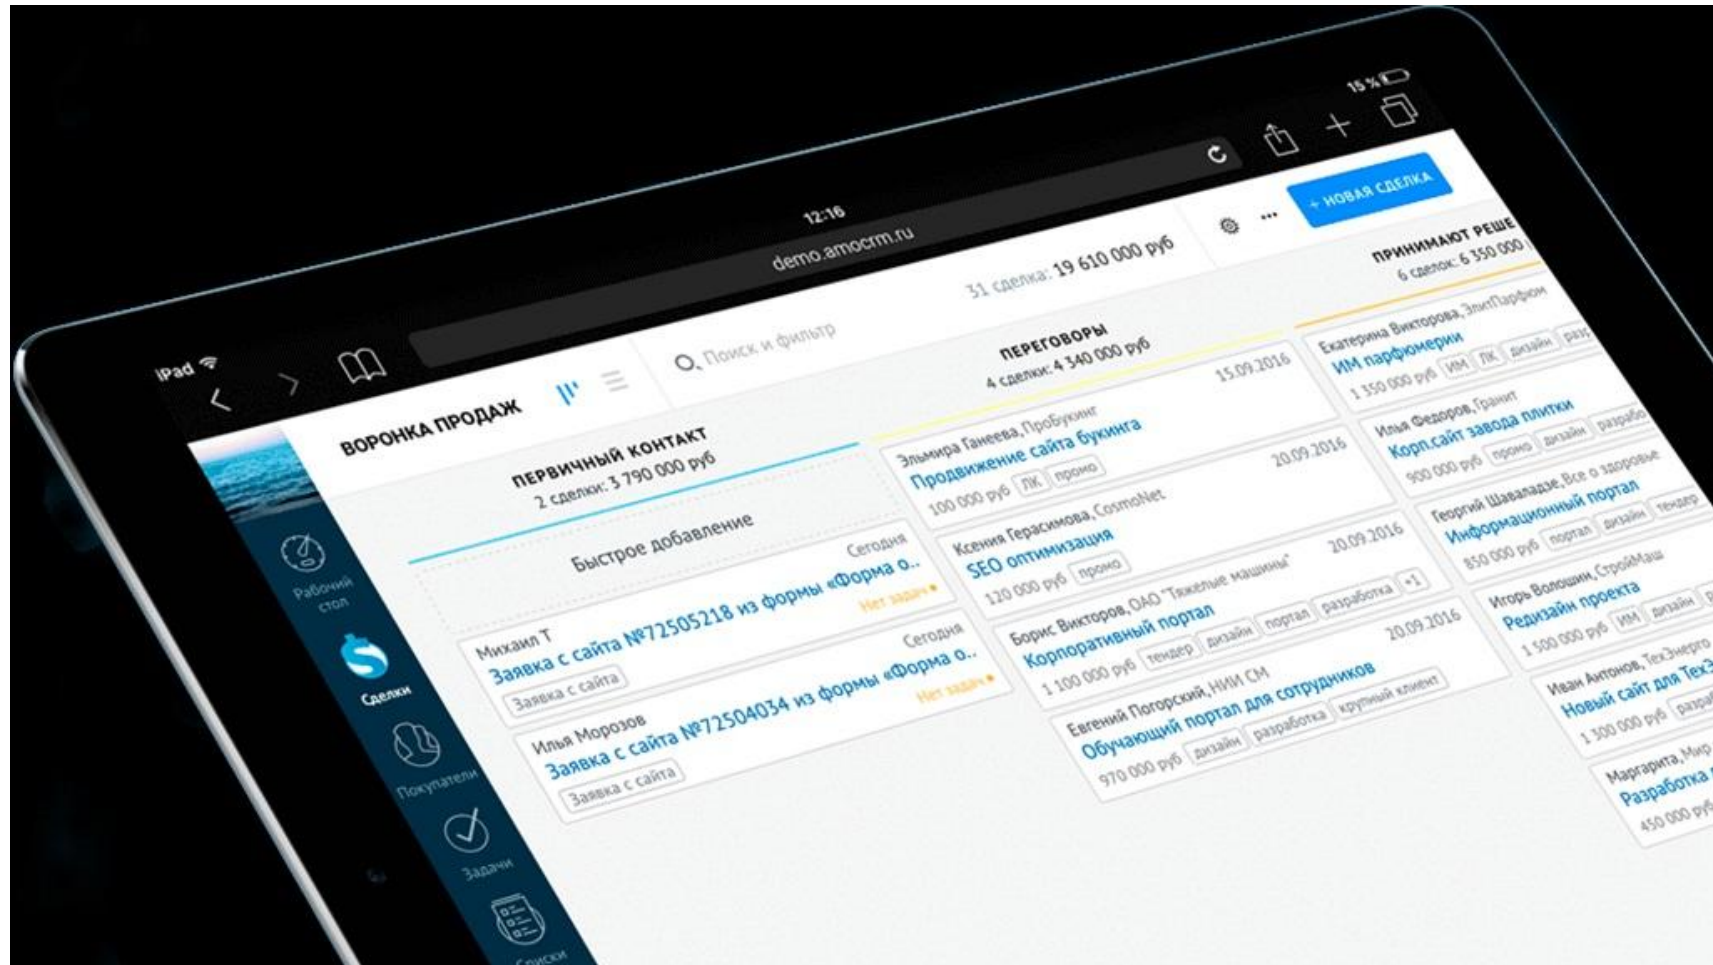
iPad

12:16

15 %

demo.amocrm.ru

Рабочий стол

Сделки

Покупатели

Задачи

Списки

ВОРОНКА ПРОДАЖ

Поиск и фильтр

31 сделка: 19 610 000 руб

+ НОВАЯ СДЕЛКА

ПЕРВИЧНЫЙ КОНТАКТ
2 сделки: 3 790 000 руб

Быстрое добавление

Михаил Т
Сегодня
Заявка с сайта №72505218 из формы «Форма о...
Нет задач
Заявка с сайта

Илья Морозов
Сегодня
Заявка с сайта №72504034 из формы «Форма о...
Нет задач
Заявка с сайта

ПЕРЕГОВОРЫ
4 сделки: 4 340 000 руб

Эльмира Ганеева, ПроБукинг
15.09.2016
Продвижение сайта букинга
100 000 руб ЛК промо

Ксения Герасимова, CosmoNet
20.09.2016
SEO оптимизация
120 000 руб промо

Борис Викторов, ОАО "Тяжелые машины"
20.09.2016
Корпоративный портал
1 100 000 руб тендер дизайн портал разработка +1

Евгений Погорский, НИИ СМ
20.09.2016
Обучающий портал для сотрудников
970 000 руб дизайн разработка крупный клиент

ПРИНИМАЮТ РЕШЕ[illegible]
6 сделок: 6 350 000 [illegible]

Екатерина Викторова, ЭлитПарфюм
ИМ парфюмерии
1 350 000 руб ИМ ЛК дизайн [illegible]

Илья Федоров, Гранит
Корп.сайт завода плитки
900 000 руб промо дизайн разрабо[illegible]

Георгий Шавададзе, Все о здоровье
Информационный портал
850 000 руб портал дизайн тендер

Игорь Волошин, СтройМаш
Редизайн проекта
1 500 000 руб ИМ дизайн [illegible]

Иван Антонов, ТехЭнерго
Новый сайт для ТехЭ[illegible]
1 300 000 руб разра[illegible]

Маргарита, Мир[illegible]
Разработка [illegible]
450 000 руб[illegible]